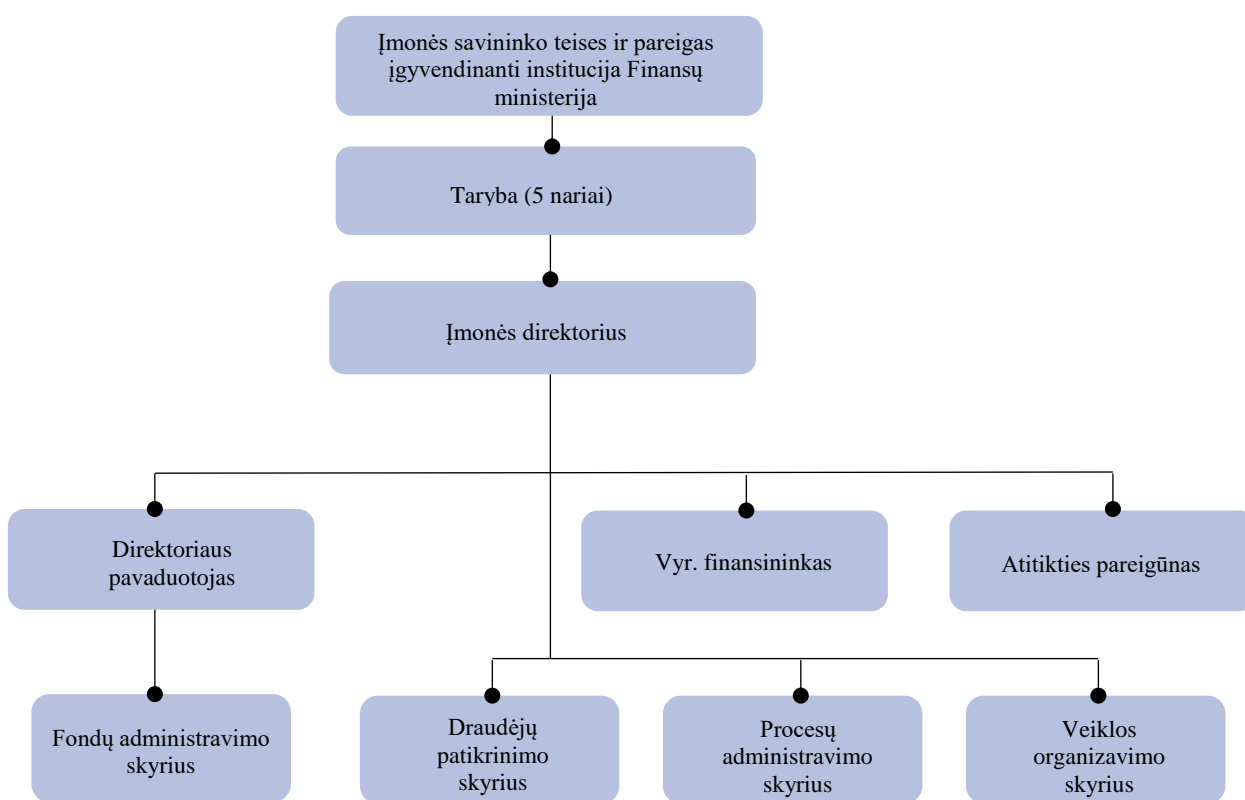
Įmonės savininko teises ir pareigas įgyvendinanti institucija Finansų ministerija

Taryba (5 nariai)

Įmonės direktorius

Direktoriaus pavaduotojas

Vyr. finansininkas

Atitikties pareigūnas

Fondų administravimo skyrius

Draudėjų patikrinimo skyrius

Procesų administravimo skyrius

Veiklos organizavimo skyrius